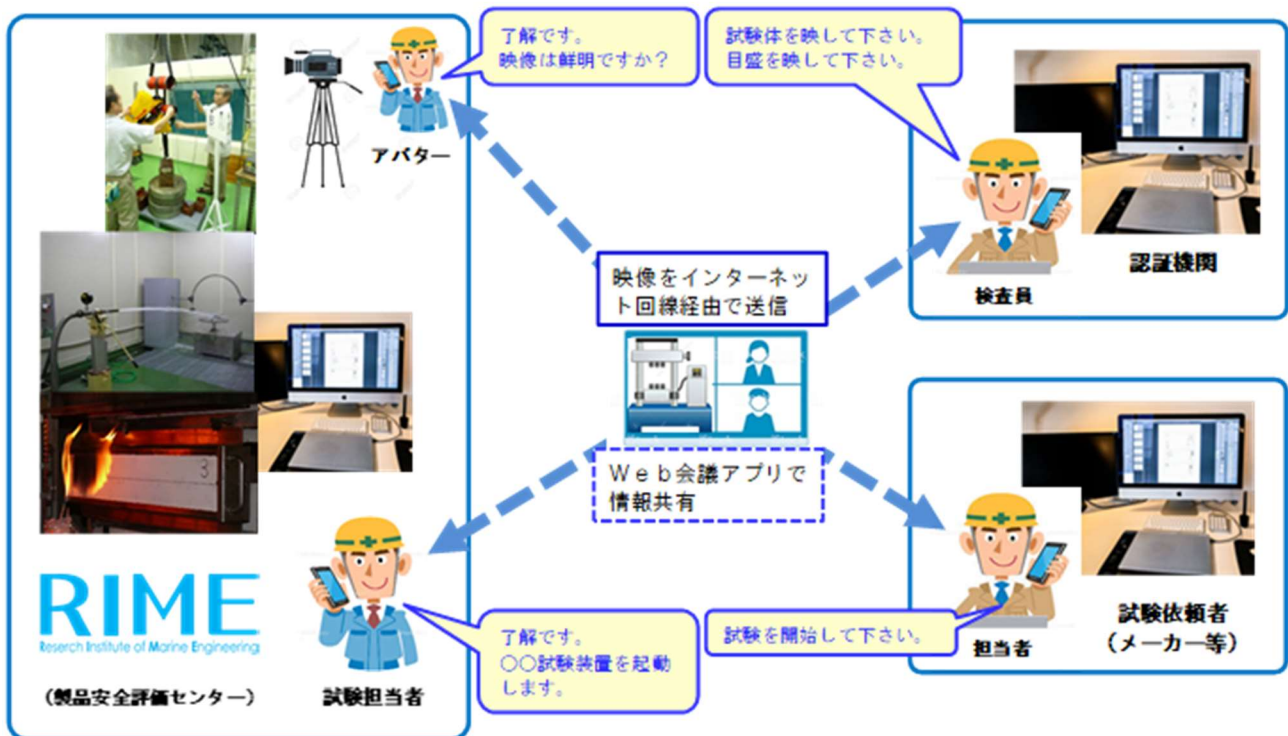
了解です。
映像は鮮明ですか？

試験体を映して下さい。
目盛を映して下さい。

アバター

映像をインターネット回線経由で送信

認証機関

検査員

Ｗｅｂ会議アプリで情報共有

RIME
Reserch Institute of Marine Engineering

（製品安全評価センター）

試験担当者

了解です。
○○試験装置を起動します。

試験を開始して下さい。

担当者

試験依頼者
（メーカー等）